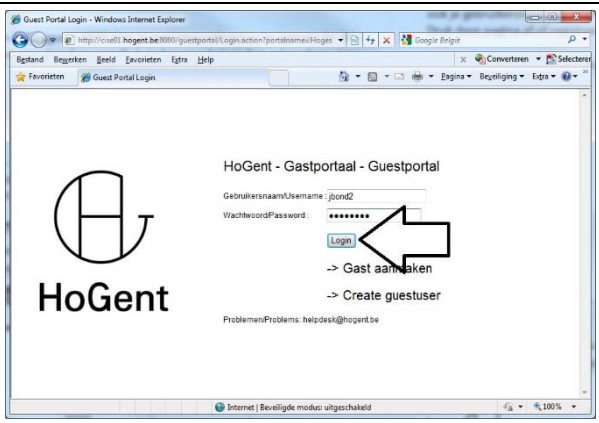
Guest Portal Login - Windows Internet Explorer

http://cise01.hogent.be:8080/guestportal/Login.action?portalname=Hoges

Google Bing

Bestand Bewerken Beeld Favorieten Extra Help

Converteren Selecteren

Favorieten Guest Portal Login

Pagina Beveiliging Extra

HoGent - Gastportaal - Guestportal

Gebruikersnaam/Username : jbond2

Wachtwoord/Password : ••••••••

Login

-> Gast aan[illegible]aken

-> Create guestuser

HoGent

Problemen/Problems: helpdesk@hogent.be

Internet | Beveiligde modus: uitgeschakeld

100%